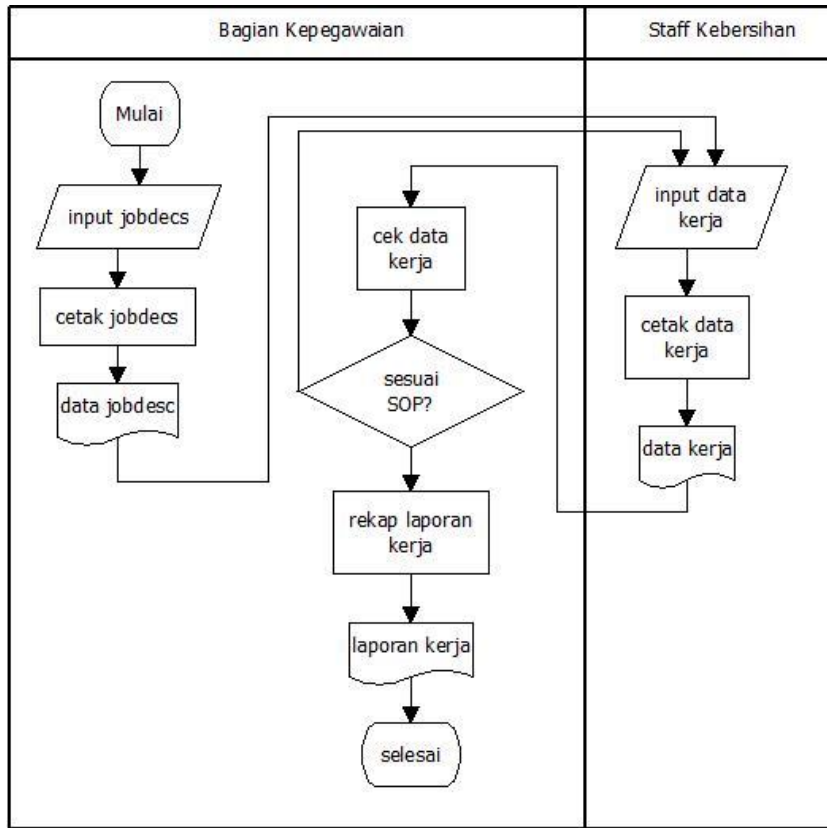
Bagian Kepegawaian

Staff Kebersihan

Mulai

input jobdecs

cetak jobdecs

data jobdesc

cek data kerja

sesuai SOP?

rekap laporan kerja

laporan kerja

selesai

input data kerja

cetak data kerja

data kerja